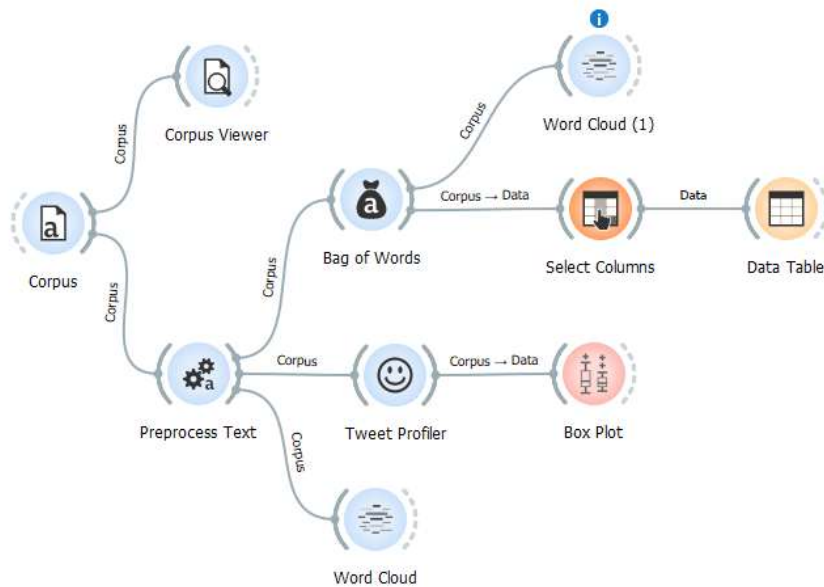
Corpus Viewer

Corpus

Corpus

Corpus

Word Cloud (1)

Corpus

Corpus → Data

Data

Bag of Words

Select Columns

Data Table

Corpus

Corpus

Corpus → Data

Preprocess Text

Tweet Profiler

Box Plot

Corpus

Word Cloud